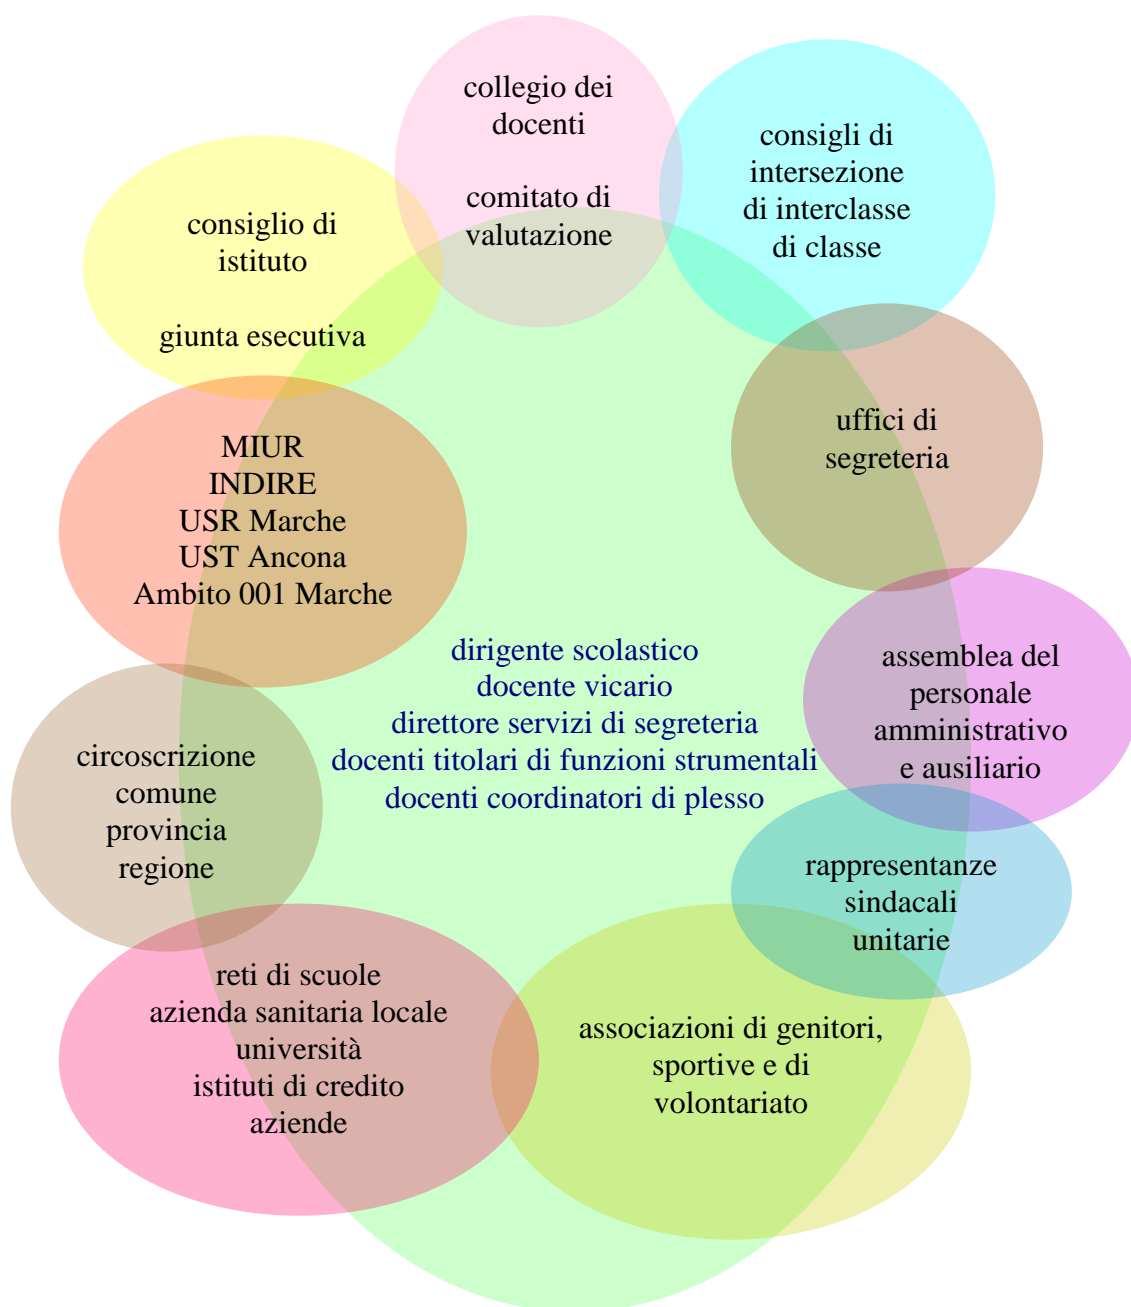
collegio dei docenti

comitato di valutazione

consigli di intersezione di interclasse di classe

consiglio di istituto

giunta esecutiva

uffici di segreteria

MIUR
INDIRE
USR Marche
UST Ancona
Ambito 001 Marche

dirigente scolastico
docente vicario
direttore servizi di segreteria
docenti titolari di funzioni strumentali
docenti coordinatori di plesso

assemblea del personale amministrativo e ausiliario

circoscrizione
comune
provincia
regione

rappresentanze sindacali unitarie

reti di scuole
azienda sanitaria locale
università
istituti di credito
aziende

associazioni di genitori, sportive e di volontariato